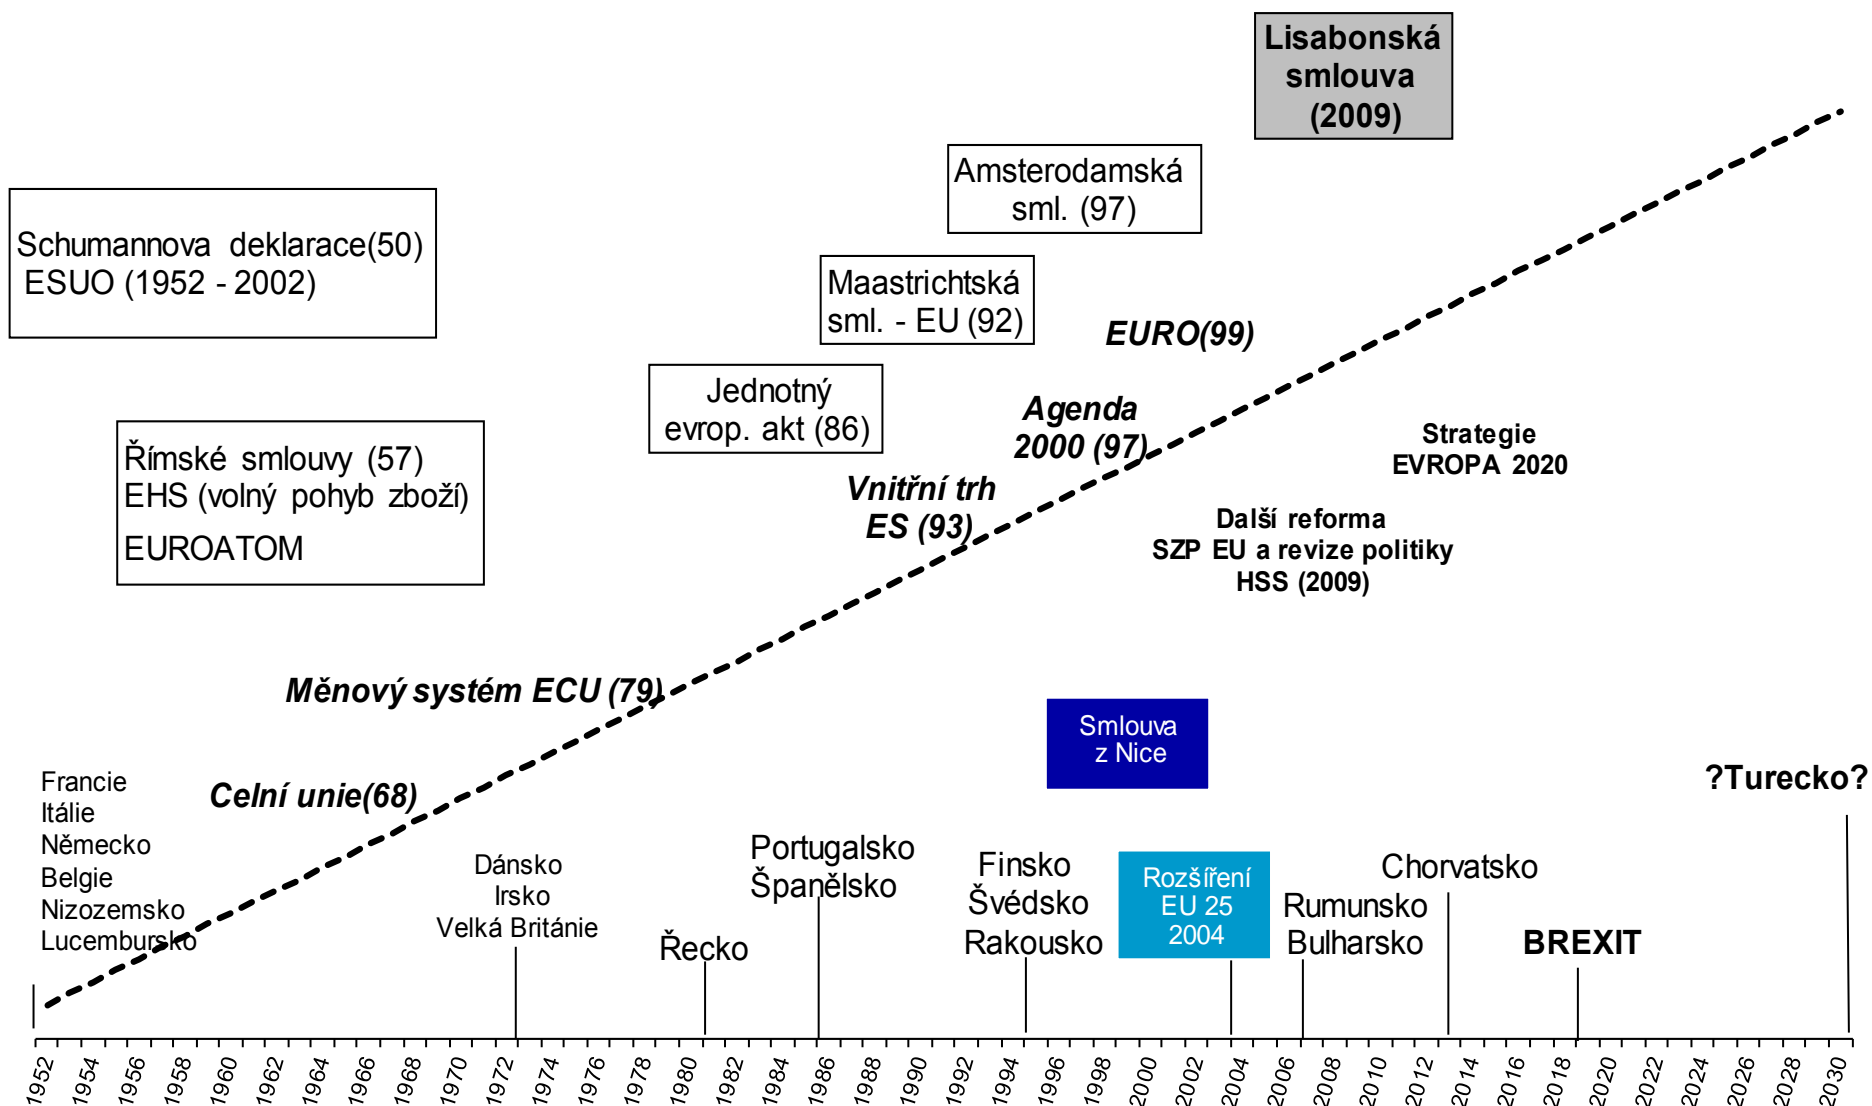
Lisabonská smlouva (2009)

Amsterodamská sml. (97)

Schumannova deklarace(50)
ESUO (1952 - 2002)

Maastrichtská sml. - EU (92)

EURO(99)

Jednotný evrop. akt (86)

Agenda 2000 (97)

Římské smlouvy (57)
EHS (volný pohyb zboží)
EUROATOM

Vnitřní trh ES (93)

Strategie EVROPA 2020

Další reforma SZP EU a revize politiky HSS (2009)

Měnový systém ECU (79)

Smlouva z Nice

Francie
Itálie
Německo
Belgie
Nizozemsko
Lucembursko

Celní unie(68)

?Turecko?

Dánsko
Irsko
Velká Británie

Řecko

Portugalsko
Španělsko

Finsko
Švédsko
Rakousko

Rozšíření EU 25 2004

Rumunsko
Bulharsko

Chorvatsko

BREXIT

1952 1954 1956 1958 1960 1962 1964 1966 1968 1970 1972 1974 1976 1978 1980 1982 1984 1986 1988 1990 1992 1994 1996 1998 2000 2002 2004 2006 2008 2010 2012 2014 2016 2018 2020 2022 2024 2026 2028 2030